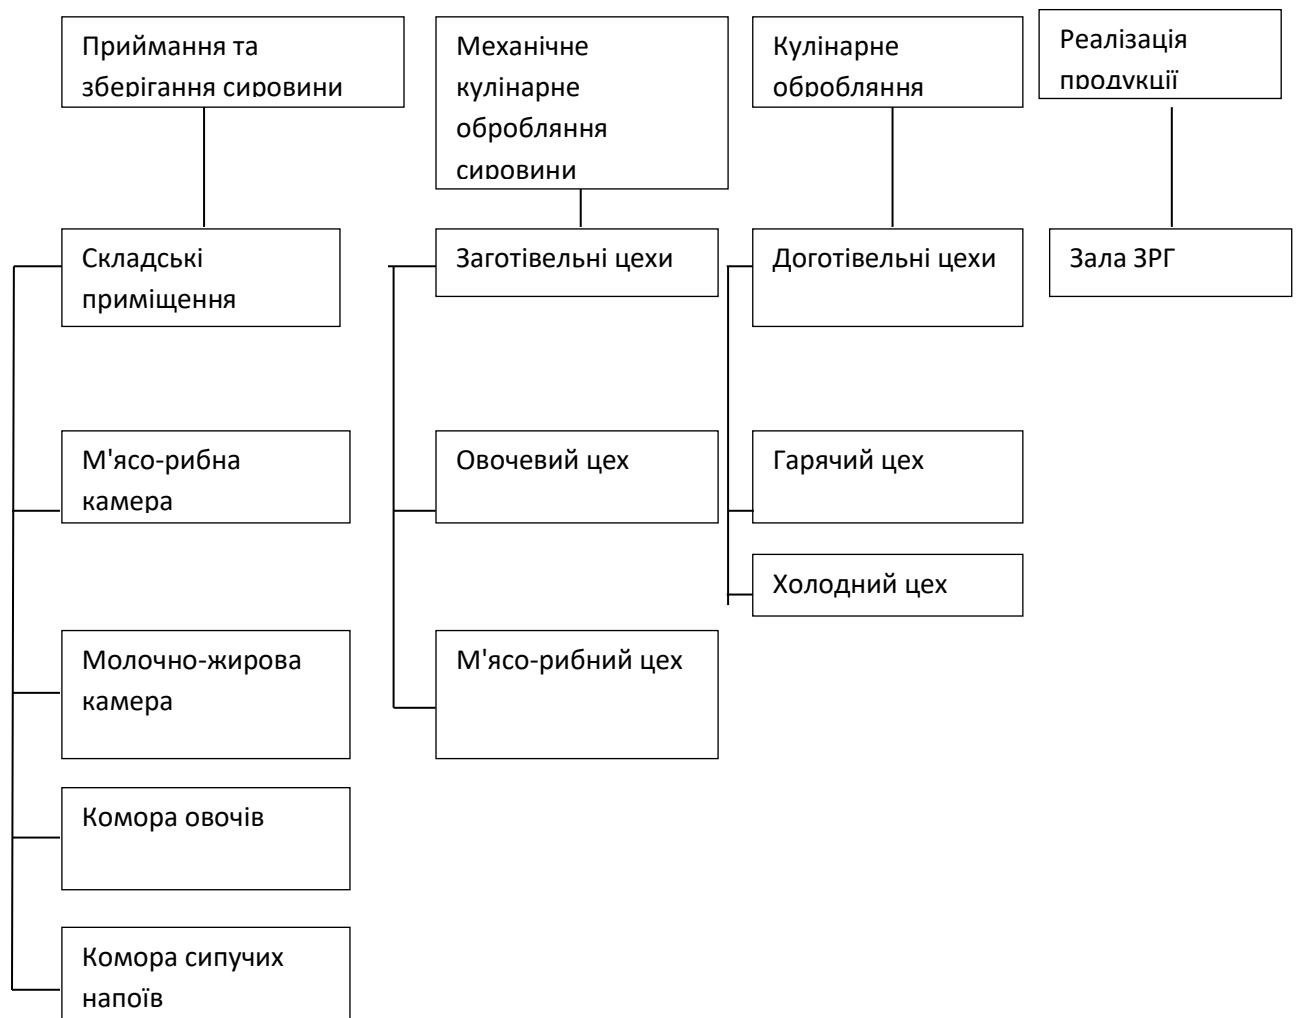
Приймання та зберігання сировини

Механічне кулінарне оброблення сировини

Кулінарне оброблення

Реалізація продукції

Складські приміщення

Заготівельні цехи

Доготівельні цехи

Зала ЗРГ

М'ясо-рибна камера

Овочевий цех

Гарячий цех

Холодний цех

Молочно-жирова камера

М'ясо-рибний цех

Комора овочів

Комора сипучих напоїв